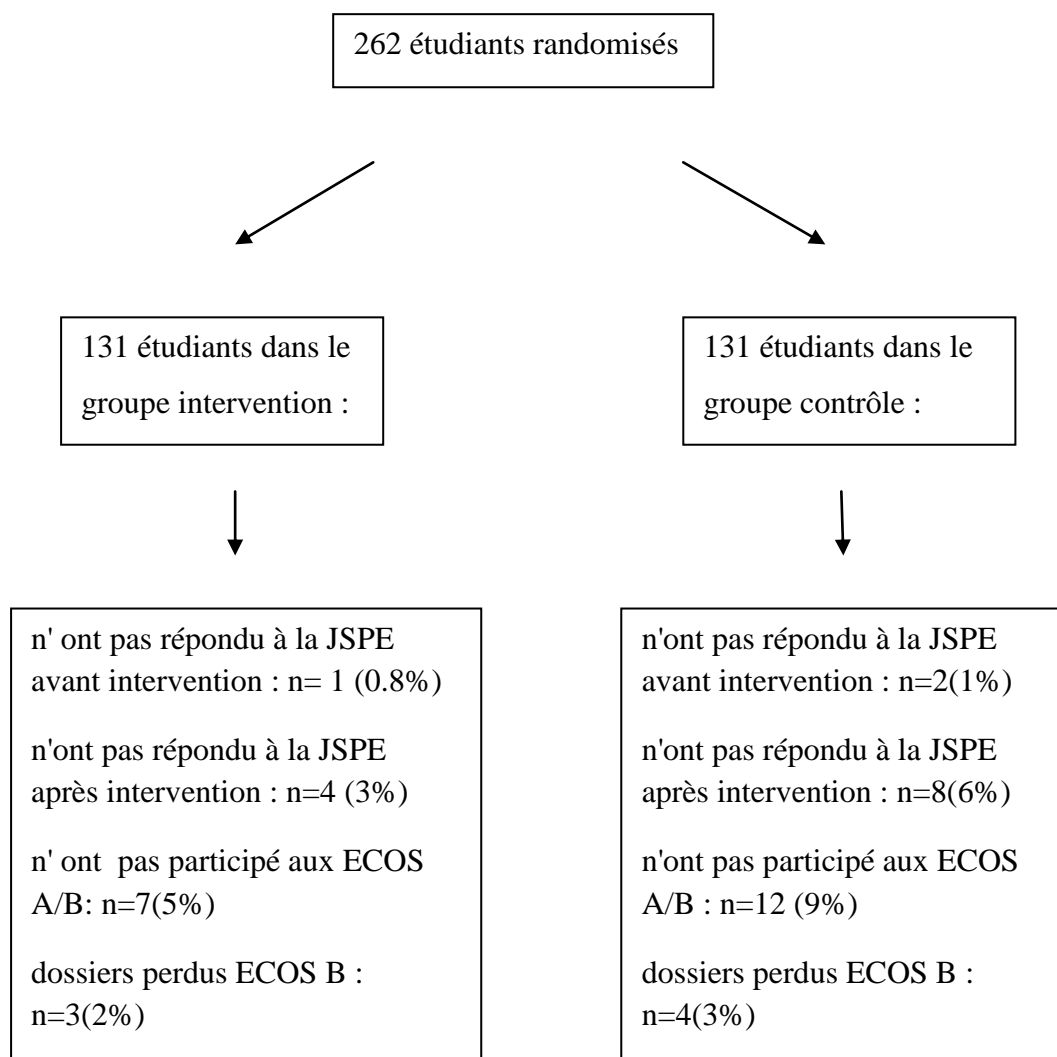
262 étudiants randomisés

131 étudiants dans le groupe intervention :

131 étudiants dans le groupe contrôle :

n' ont pas répondu à la JSPE avant intervention : n= 1 (0.8%)

n'ont pas répondu à la JSPE après intervention : n=4 (3%)

n' ont pas participé aux ECOS A/B: n=7(5%)

dossiers perdus ECOS B : n=3(2%)

n'ont pas répondu à la JSPE avant intervention : n=2(1%)

n'ont pas répondu à la JSPE après intervention : n=8(6%)

n'ont pas participé aux ECOS A/B : n=12 (9%)

dossiers perdus ECOS B : n=4(3%)